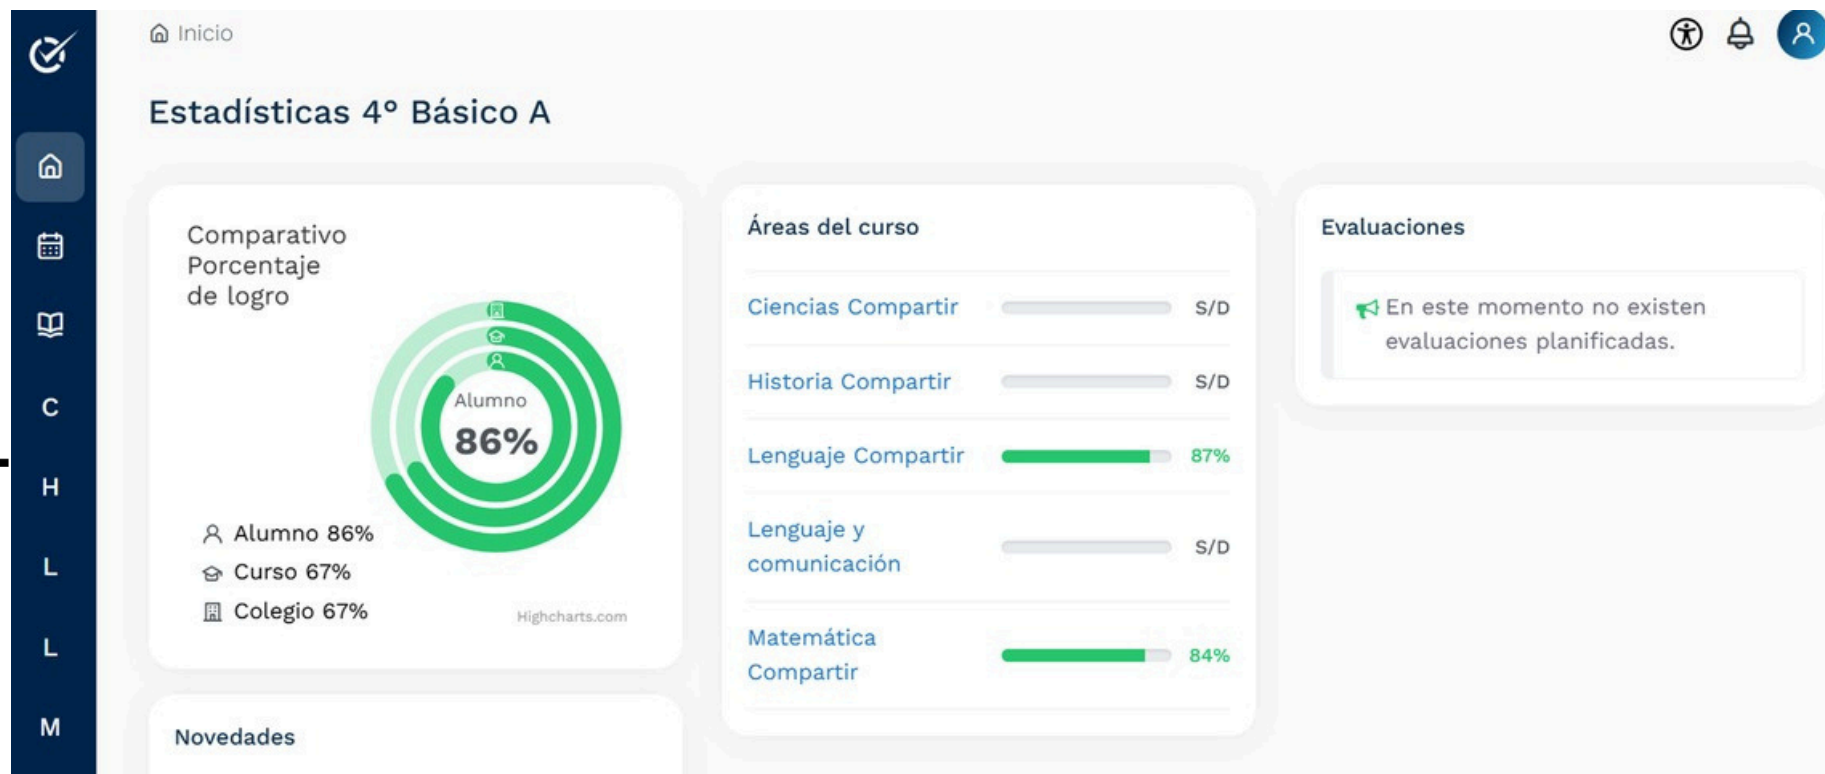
C
H
L
L
M

Inicio

Estadísticas 4° Básico A

Comparativo Porcentaje de logro

Alumno
86%

Alumno 86%
Curso 67%
Colegio 67%

Highcharts.com

Novedades

Áreas del curso

| | |
|---|---|
| Ciencias Compartir | S/D |
| Historia Compartir | S/D |
| Lenguaje Compartir | 87% |
| Lenguaje y comunicación | S/D |
| Matemática Compartir | 84% |

Evaluaciones

En este momento no existen evaluaciones planificadas.